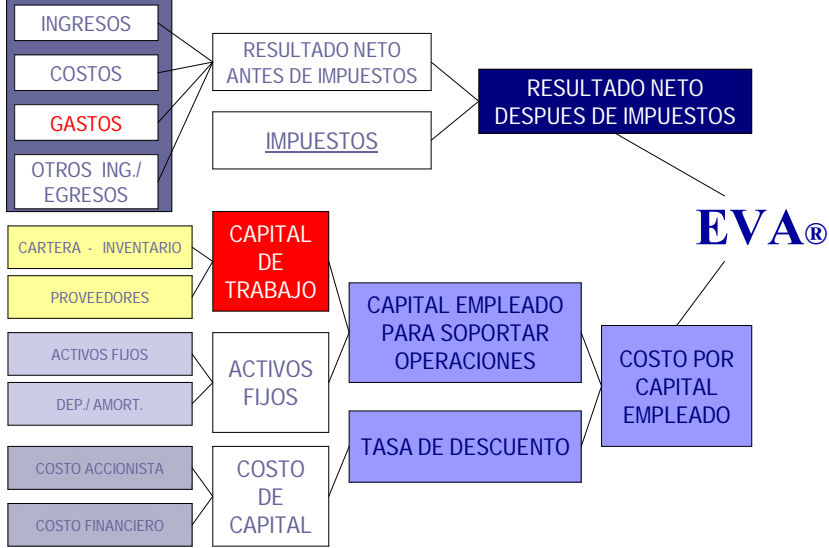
INGRESOS

COSTOS

GASTOS

OTROS ING./ EGRESOS

RESULTADO NETO ANTES DE IMPUESTOS

IMPUESTOS

RESULTADO NETO DESPUES DE IMPUESTOS

EVA®

CARTERA - INVENTARIO

PROVEEDORES

CAPITAL DE TRABAJO

ACTIVOS FIJOS

DEP./ AMORT.

ACTIVOS FIJOS

COSTO ACCIONISTA

COSTO FINANCIERO

COSTO DE CAPITAL

CAPITAL EMPLEADO PARA SOPORTAR OPERACIONES

TASA DE DESCUENTO

COSTO POR CAPITAL EMPLEADO